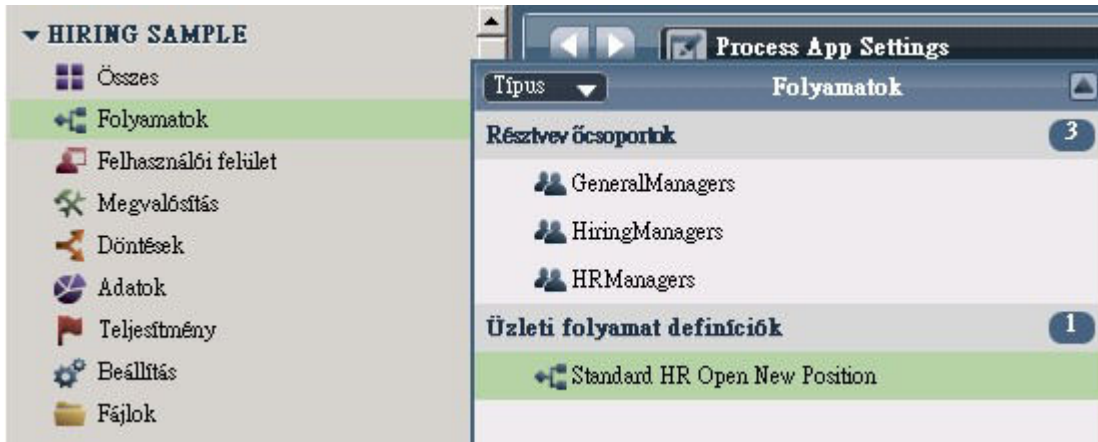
HIRING SAMPLE
Összes
Folyamatok
Felhasználói felület
Megvalósítás
Döntések
Adatok
Teljesítmény
Beállítás
Fájlok

Process App Settings
Típus
Folyamatok
Résztvev őcsoportok 3
GeneralManagers
HiringManagers
HRManagers
Üzleti folyamat definíciók 1
Standard HR Open New Position